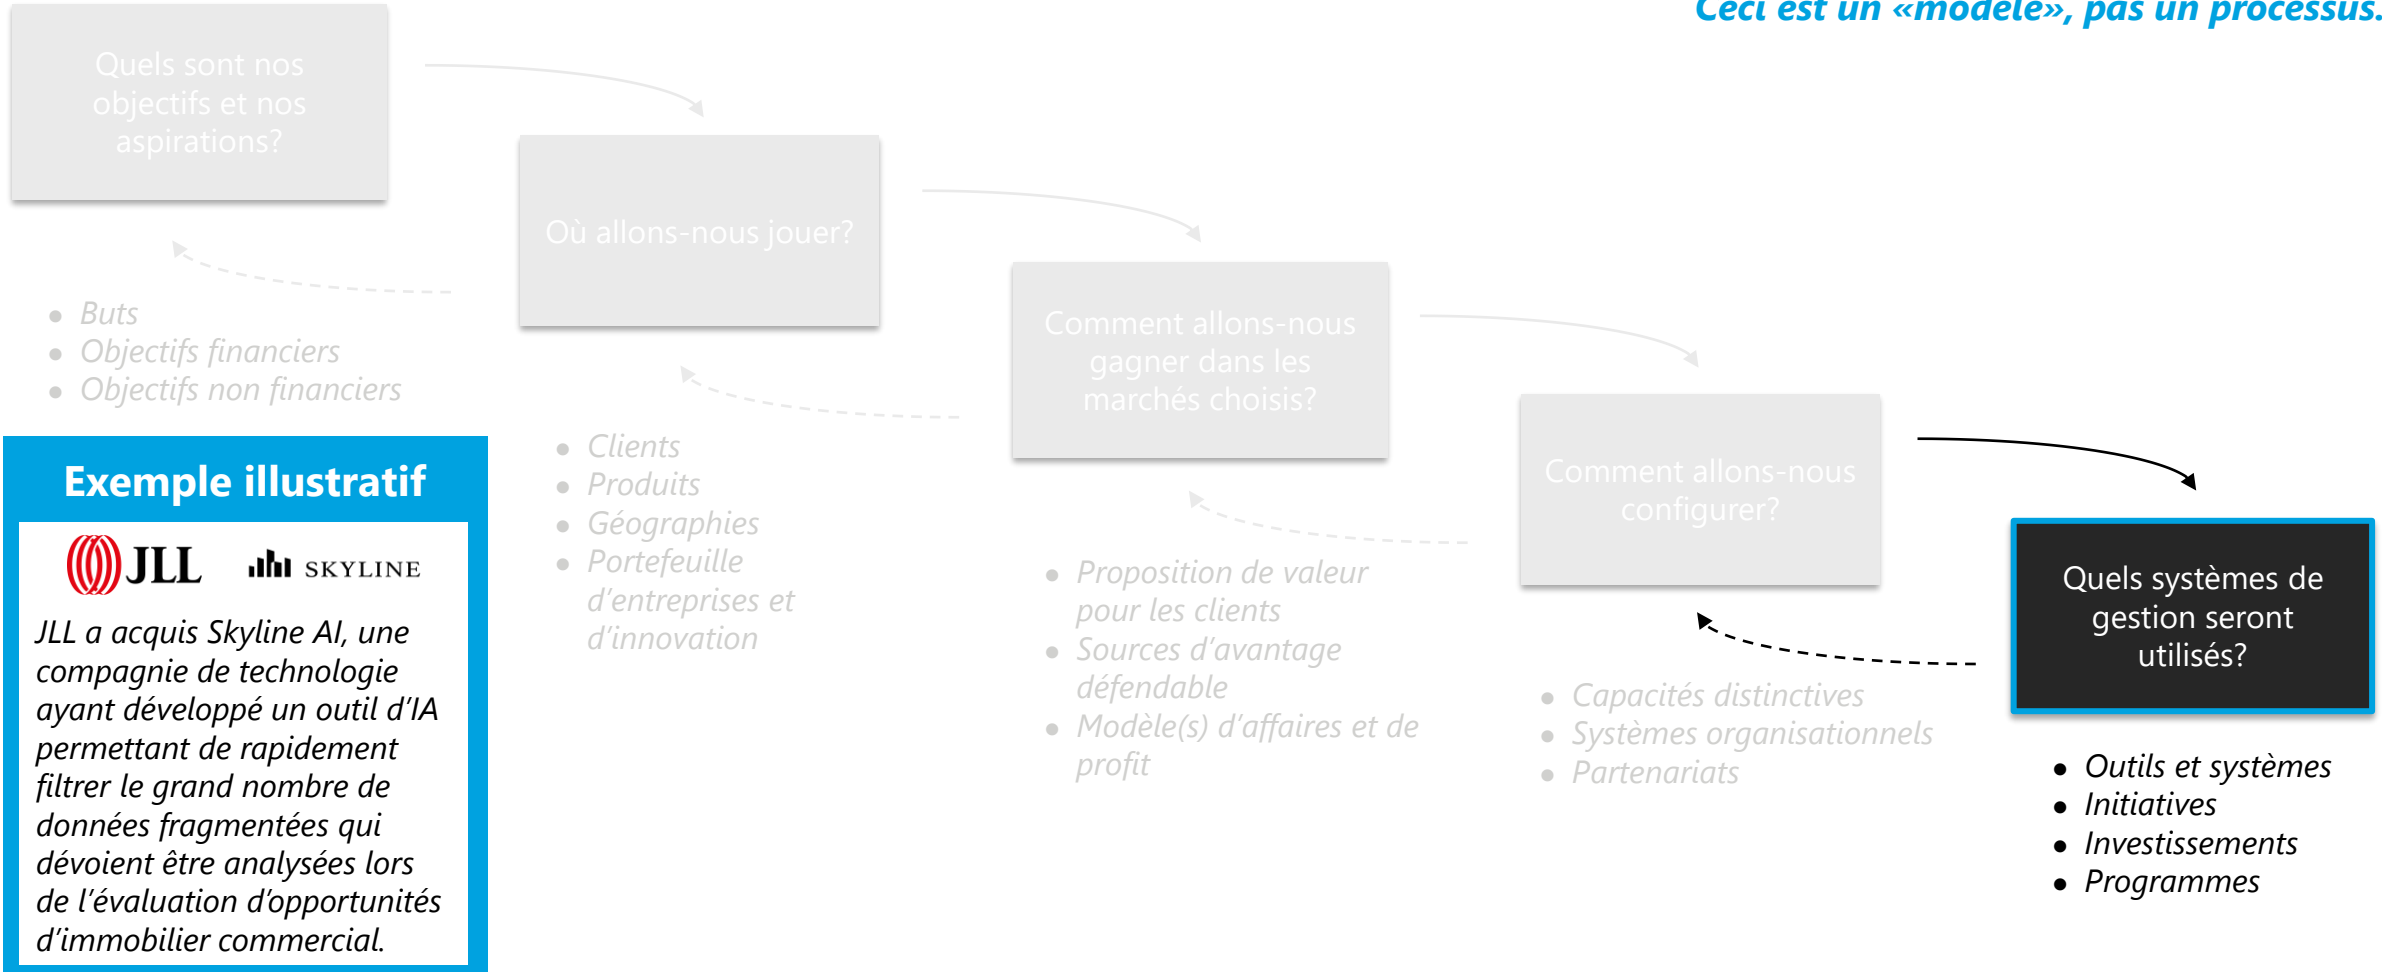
Ceci est un «modèle», pas un processus.

Quels sont nos objectifs et nos aspirations?

- Buts
- Objectifs financiers
- Objectifs non financiers

Où allons-nous jouer?

- Clients
- Produits
- Géographies
- Portefeuille d'entreprises et d'innovation

Comment allons-nous gagner dans les marchés choisis?

- Proposition de valeur pour les clients
- Sources d'avantage défendable
- Modèle(s) d'affaires et de profit

Comment allons-nous configurer?

- Capacités distinctives
- Systèmes organisationnels
- Partenariats

Quels systèmes de gestion seront utilisés?

- Outils et systèmes
- Initiatives
- Investissements
- Programmes

Exemple illustratif

JLL SKYLINE

JLL a acquis Skyline AI, une compagnie de technologie ayant développé un outil d'IA permettant de rapidement filtrer le grand nombre de données fragmentées qui dévoient être analysées lors de l'évaluation d'opportunités d'immobilier commercial.